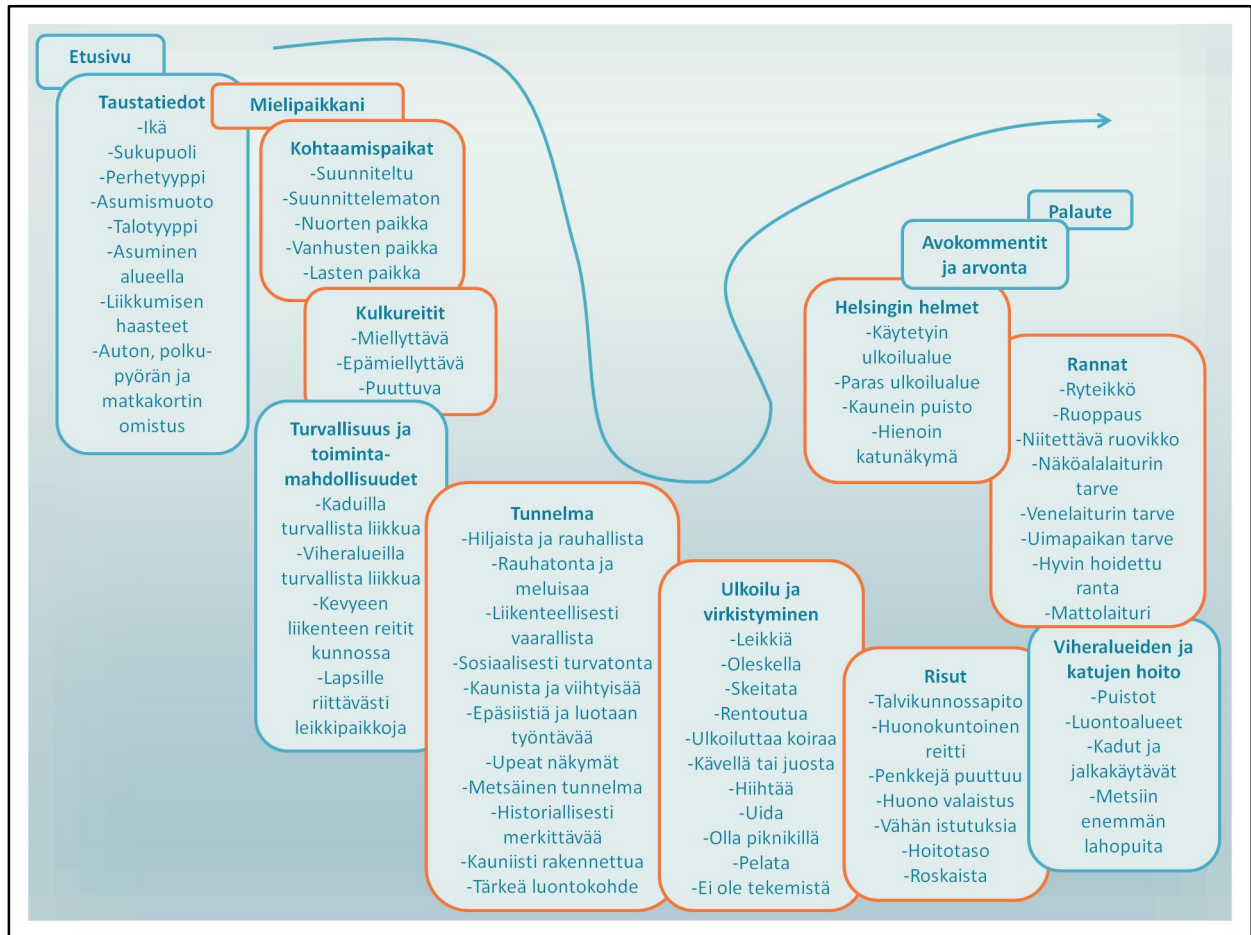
Etusivu

Taustatiedot
-Ikä
-Sukupuoli
-Perhetyyppi
-Asumismuoto
-Talotyyppi
-Asuminen alueella
-Liikkumisen haasteet
-Auton, polkupyörän ja matkakortin omistus

Mielipaikkani

Kohtaamispaikat
-Suunniteltu
-Suunnittelematon
-Nuorten paikka
-Vanhusten paikka
-Lasten paikka

Kulkureitit
-Miellyttävä
-Epämiellyttävä
-Puuttuva

Turvallisuus ja toimintamahdollisuudet
-Kaduilla turvallista liikkua
-Viheralueilla turvallista liikkua
-Kevyeen liikenteen reitit kunnossa
-Lapsille riittävästi leikkipaikkoja

Tunnelma
-Hiljaista ja rauhallista
-Rauhatonta ja meluisaa
-Liikenteellisesti vaarallista
-Sosiaalisesti turvatonta
-Kaunista ja viihtyisää
-Epäsiistiä ja luotaan työntävää
-Upeat näkymät
-Metsäinen tunnelma
-Historiallisesti merkittävää
-Kauniisti rakennettua
-Tärkeä luontokohde

Ulkoilu ja virkistyminen
-Leikkiä
-Oleskella
-Skeitata
-Rentoutua
-Ulkoiluttaa koiraa
-Kävellä tai juosta
-Hiihtää
-Uida
-Olla piknikillä
-Pelata
-Ei ole tekemistä

Risut
-Talvikunnossapito
-Huonokuntoinen reitti
-Penkkejä puuttuu
-Huono valaistus
-Vähän istutuksia
-Hoitotaso
-Roskaista

Viheralueiden ja katujen hoito
-Puistot
-Luontoalueet
-Kadut ja jalkakäytävät
-Metsiin enemmän lahopuita

Helsingin helmet
-Käytetyin ulkoilualue
-Paras ulkoilualue
-Kaunein puisto
-Hienoin katunäkymä

Rannat
-Ryteikkö
-Ruoppaus
-Niitettävä ruovikko
-Näköalalaiturin tarve
-Venelaiturin tarve
-Uimapaikan tarve
-Hyvin hoidettu ranta
-Mattolaituri

Avokommentit ja arvonta

Palaute